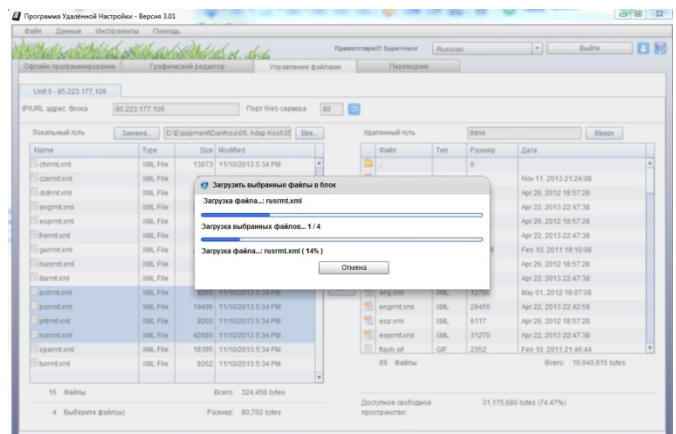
Программа Удалённой Настройки - Версия 3.01

Файл Данные Инструменты Помощь

Приветствие!: Supervisor Russian Выйти

Офлайн программирование Графический редактор Управление файлами Переводчик

Unit 0 - 85.223.177.106

IP/URL адрес блока 85.223.177.106 Порт Web сервера 80

Локальный путь Замена... D:\Equipment\Danfoss\06. Adap Kool\35 Вве...

Удаленный путь /html Вверх

| Name | Type | Size | Modified |
|---|---|---|---|
| chinmt.xml | XML File | 13073 | 11/10/2013 5:34 PM |
| czermt.xml | XML File | | |
| dutrmt.xml | XML File | | |
| engrmt.xml | XML File | | |
| esprmt.xml | XML File | | |
| frermt.xml | XML File | | |
| germt.xml | XML File | | |
| hunrmt.xml | XML File | | |
| itarmt.xml | XML File | | |
| polrmt.xml | XML File | 9250 | 11/10/2013 5:34 PM |
| porrmt.xml | XML File | 19496 | 11/10/2013 5:34 PM |
| prtrmt.xml | XML File | 9259 | 11/10/2013 5:34 PM |
| rusrmt.xml | XML File | 42680 | 11/10/2013 5:34 PM |
| spanmt.xml | XML File | 18395 | 11/10/2013 5:34 PM |
| turrmt.xml | XML File | 8262 | 11/10/2013 5:34 PM |

| Файл | Тип | Размер | Дата |
|---|---|---|---|
| .. | | 0 | |
| | | | Nov 11, 2013 21:24:08 |
| | | | Apr 26, 2012 18:57:28 |
| | | | Apr 22, 2013 22:47:38 |
| | | | Apr 26, 2012 18:57:28 |
| | | | Apr 22, 2013 22:47:38 |
| | | | Feb 10, 2011 19:10:08 |
| | | | Apr 26, 2012 18:57:28 |
| | | | Apr 22, 2013 22:47:38 |
| eng.xml | XML | 12770 | May 01, 2012 18:07:08 |
| engrmt.xml | XML | 29455 | Apr 22, 2013 22:42:58 |
| esp.xml | XML | 9117 | Apr 26, 2012 18:57:28 |
| esprmt.xml | XML | 31270 | Apr 22, 2013 22:47:38 |
| flash.gif | GIF | 2352 | Feb 10, 2011 21:46:44 |

Загрузить выбранные файлы в блок

Загрузка файла...: rusrmt.xml

Загрузка выбранных файлов... 1 / 4

Загрузка файла...: rusrmt.xml ( 14% )

Отмена

15 Файлы Всего: 324,458 bytes

4 Выберите файл(ы) Размер: 80,702 bytes

89 Файлы Всего: 10,040,915 bytes

Доступное свободное пространство: 31,175,680 bytes (74.47%)